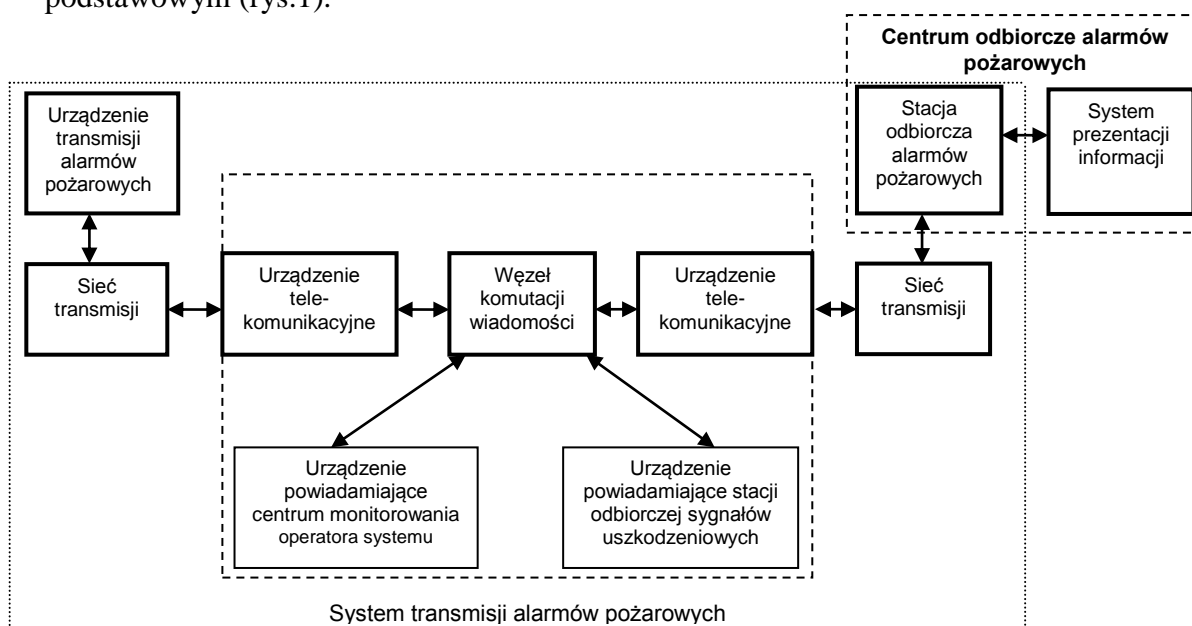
podstawowym (rys.1).

Centrum odbiorcze alarmów pożarowych

Urządzenie transmisji alarmów pożarowych

Stacja odbiorcza alarmów pożarowych

System prezentacji informacji

Sieć transmisji

Urządzenie telekomunikacyjne

Węzeł komutacji wiadomości

Urządzenie telekomunikacyjne

Sieć transmisji

Urządzenie powiadamiające centrum monitorowania operatora systemu

Urządzenie powiadamiające stacji odbiorczej sygnałów uszkodzeniowych

System transmisji alarmów pożarowych